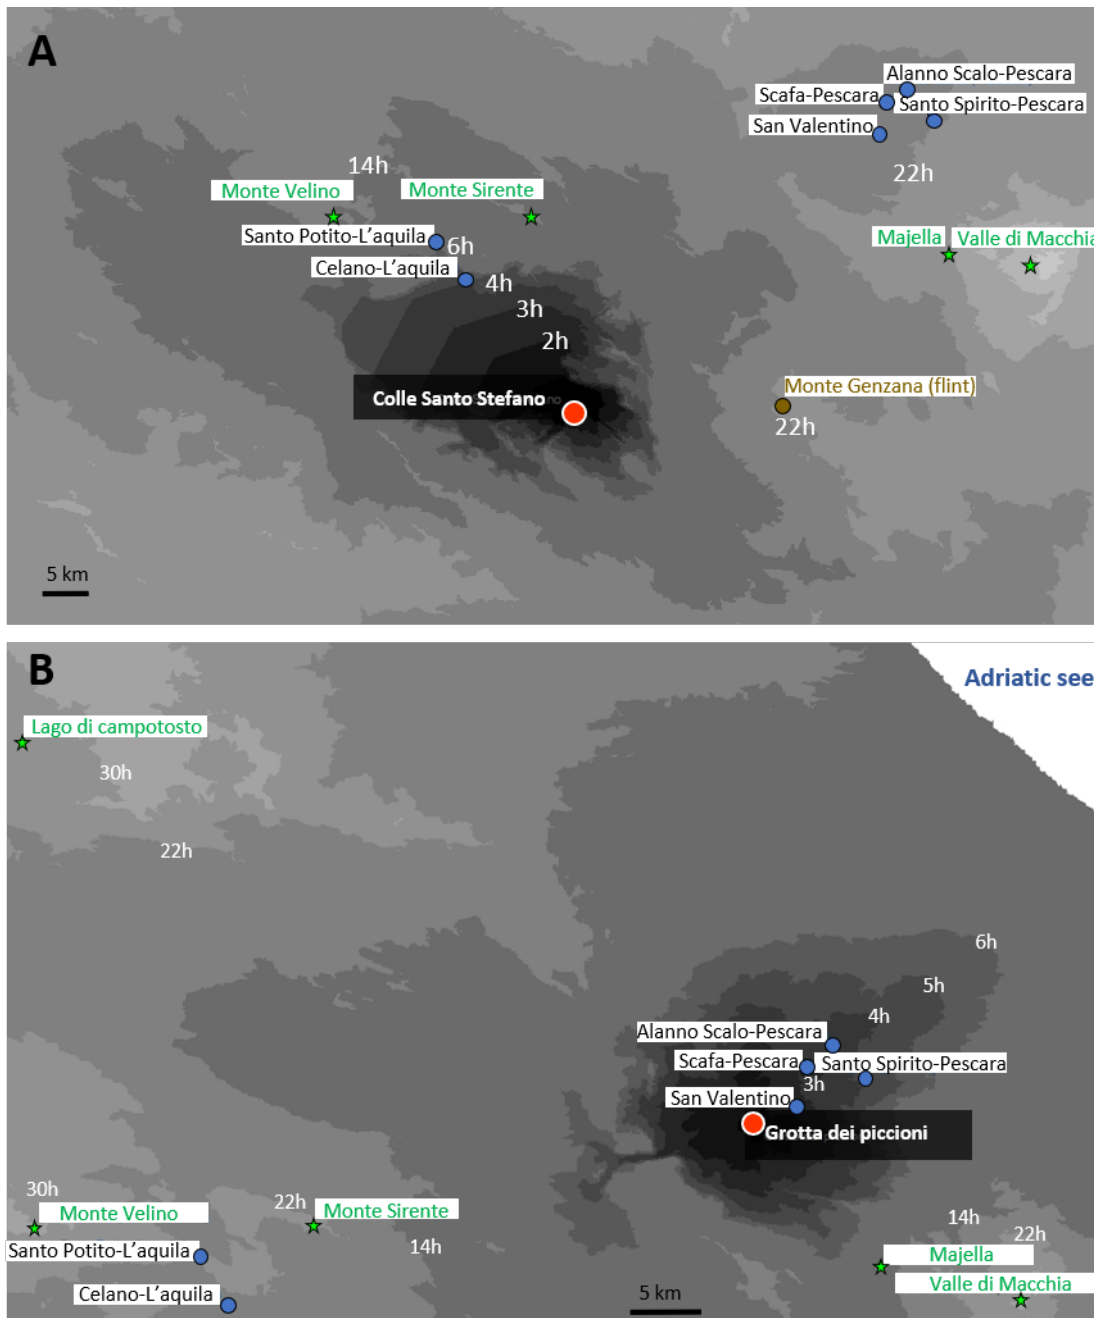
A

Alanno Scalo-Pescara
Scafa-Pescara
Santo Spirito-Pescara
San Valentino
22h
14h
Monte Velino
Monte Sirente
Santo Potito-L'aquila
6h
Celano-L'aquila
4h
3h
2h
Majella
Valle di Macchia
Colle Santo Stefano
Monte Genzana (flint)
22h
5 km

B

Adriatic see
Lago di campotosto
30h
22h
6h
5h
4h
Alanno Scalo-Pescara
Scafa-Pescara
Santo Spirito-Pescara
3h
San Valentino
Grotta dei piccioni
30h
Monte Velino
22h
Monte Sirente
Santo Potito-L'aquila
14h
Celano-L'aquila
5 km
14h
22h
Majella
Valle di Macchia